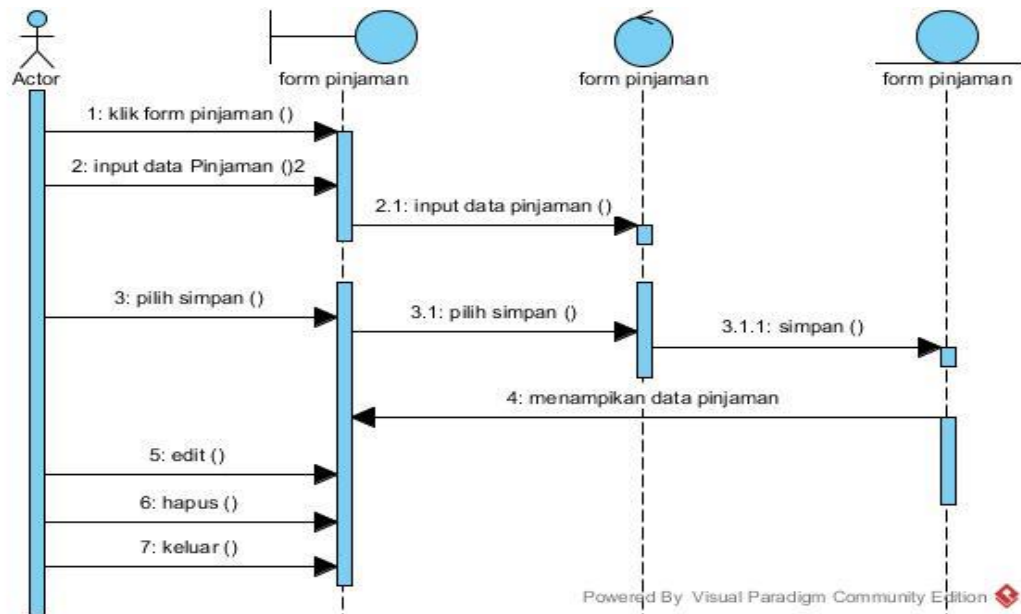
Actor

form pinjaman

form pinjaman

form pinjaman

1: klik form pinjaman ()

2: input data Pinjaman ()2

2.1: input data pinjaman ()

3: pilih simpan ()

3.1: pilih simpan ()

3.1.1: simpan ()

4: menampikan data pinjaman

5: edit ()

6: hapus ()

7: keluar ()

Powered By Visual Paradigm Community Edition